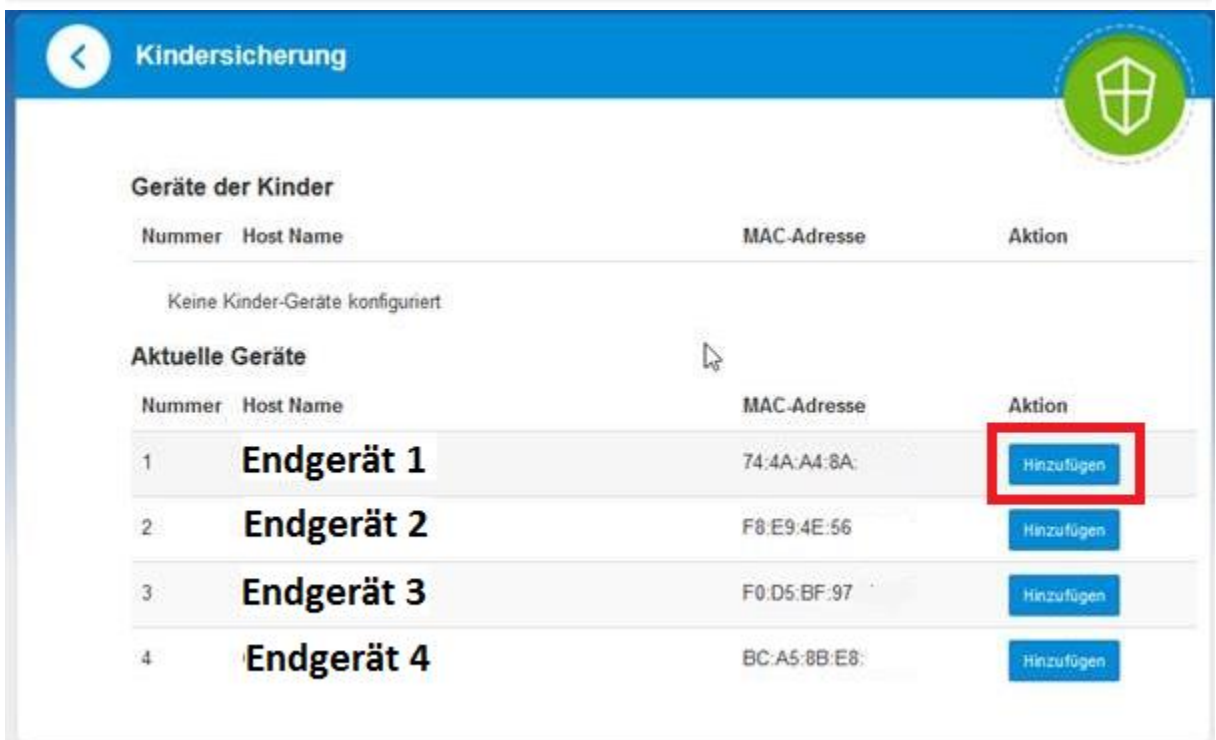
Kindersicherung

Geräte der Kinder

| Nummer | Host Name | MAC-Adresse | Aktion |
|---|---|---|---|

Keine Kinder-Geräte konfiguriert

Aktuelle Geräte

| Nummer | Host Name | MAC-Adresse | Aktion |
|---|---|---|---|
| 1 | Endgerät 1 | 74:4A:A4:8A: | Hinzufügen |
| 2 | Endgerät 2 | F8:E9:4E:56 | Hinzufügen |
| 3 | Endgerät 3 | F0:D5:BF:97 | Hinzufügen |
| 4 | Endgerät 4 | BC:A5:8B:E8: | Hinzufügen |